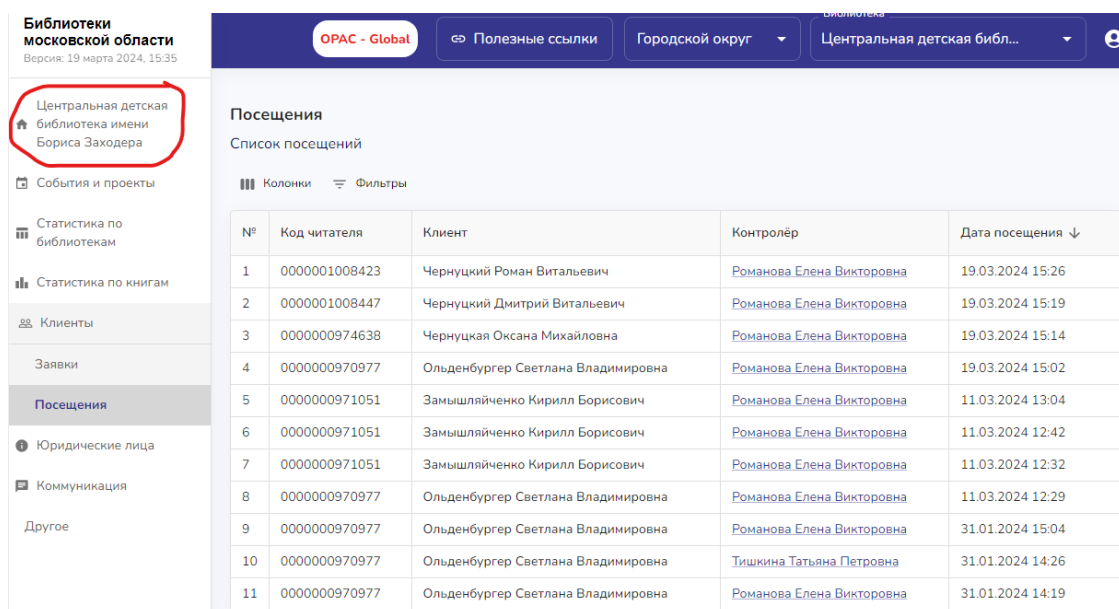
Библиотеки московской области
Версия: 19 марта 2024, 15:35

OPAC - Global
Полезные ссылки
Городской округ
Библиотека
Центральная детская библ...

Центральная детская библиотека имени Бориса Заходера
События и проекты
Статистика по библиотекам
Статистика по книгам
Клиенты
Заявки
Посещения
Юридические лица
Коммуникация
Другое

Посещения
Список посещений

Колонки
Фильтры

| № | Код читателя | Клиент | Контролёр | Дата посещения ↓ |
|---|---|---|---|---|
| 1 | 0000001008423 | Чернуцкий Роман Витальевич | Романова Елена Викторовна | 19.03.2024 15:26 |
| 2 | 0000001008447 | Чернуцкий Дмитрий Витальевич | Романова Елена Викторовна | 19.03.2024 15:19 |
| 3 | 0000000974638 | Чернуцкая Оксана Михайловна | Романова Елена Викторовна | 19.03.2024 15:14 |
| 4 | 0000000970977 | Ольденбургер Светлана Владимировна | Романова Елена Викторовна | 19.03.2024 15:02 |
| 5 | 0000000971051 | Замышляйченко Кирилл Борисович | Романова Елена Викторовна | 11.03.2024 13:04 |
| 6 | 0000000971051 | Замышляйченко Кирилл Борисович | Романова Елена Викторовна | 11.03.2024 12:42 |
| 7 | 0000000971051 | Замышляйченко Кирилл Борисович | Романова Елена Викторовна | 11.03.2024 12:32 |
| 8 | 0000000970977 | Ольденбургер Светлана Владимировна | Романова Елена Викторовна | 11.03.2024 12:29 |
| 9 | 0000000970977 | Ольденбургер Светлана Владимировна | Романова Елена Викторовна | 31.01.2024 15:04 |
| 10 | 0000000970977 | Ольденбургер Светлана Владимировна | Тишкина Татьяна Петровна | 31.01.2024 14:26 |
| 11 | 0000000970977 | Ольденбургер Светлана Владимировна | Романова Елена Викторовна | 31.01.2024 14:19 |